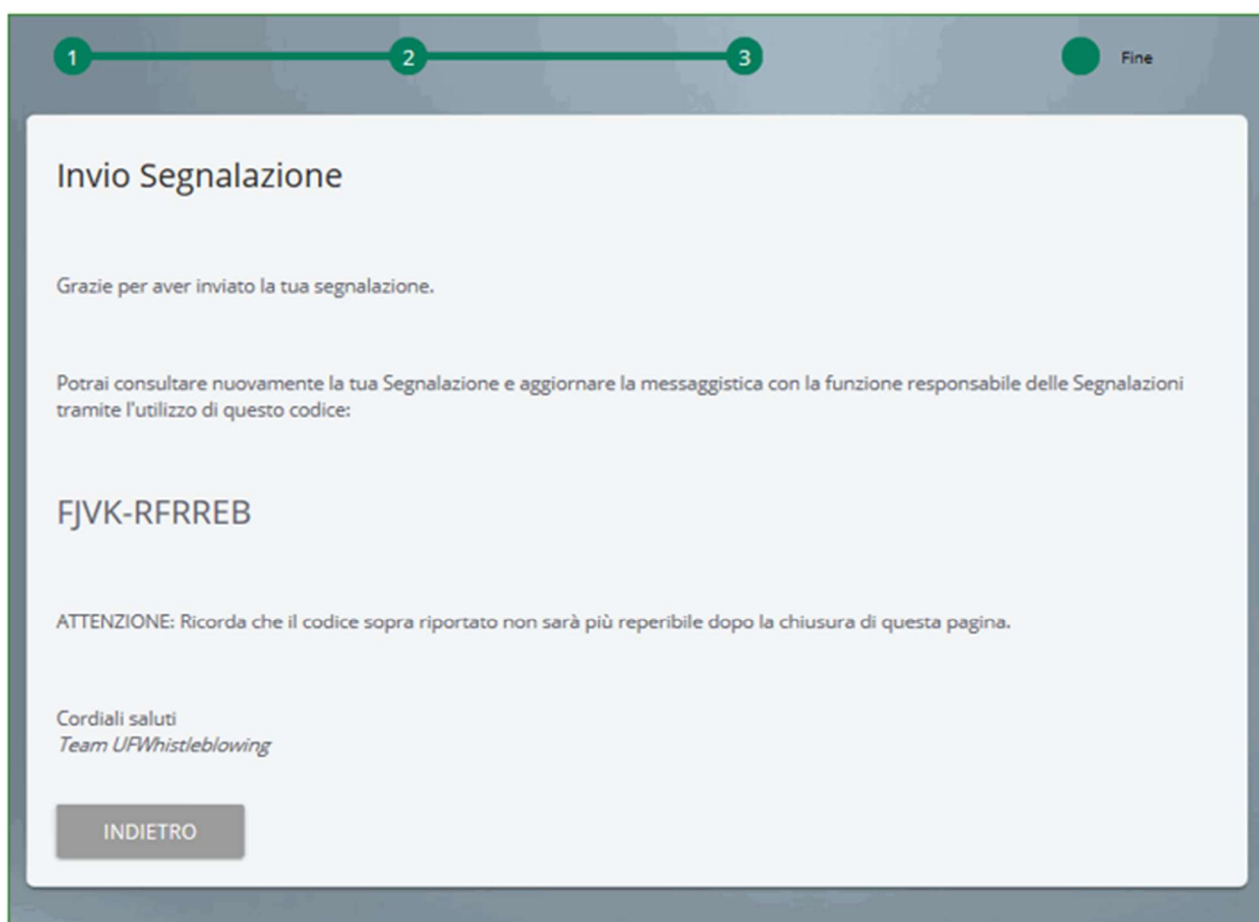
1 2 3 Fine

Invio Segnalazione

Grazie per aver inviato la tua segnalazione.

Potrai consultare nuovamente la tua Segnalazione e aggiornare la messaggistica con la funzione responsabile delle Segnalazioni tramite l'utilizzo di questo codice:

FJVK-RFRREB

ATTENZIONE: Ricorda che il codice sopra riportato non sarà più reperibile dopo la chiusura di questa pagina.

Cordiali saluti
Team UFWhistleblowing

INDIETRO